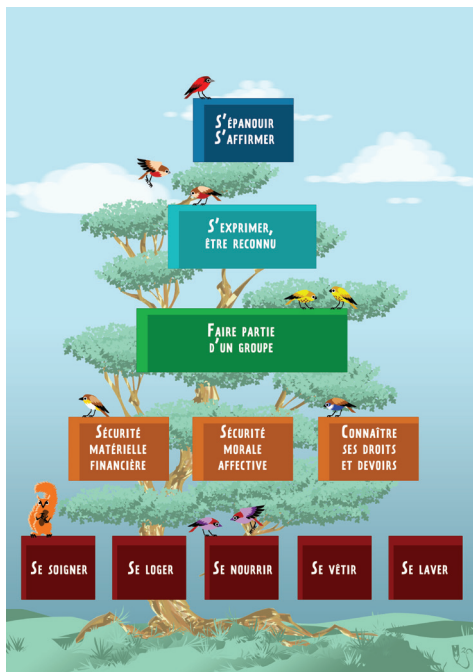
S'épanouir
S'affirmer

S'exprimer,
être reconnu

Faire partie
d'un groupe

Sécurité
matérielle
financière

Sécurité
morale
affective

Connaître
ses droits
et devoirs

Se soigner

Se loger

Se nourrir

Se vêtir

Se laver